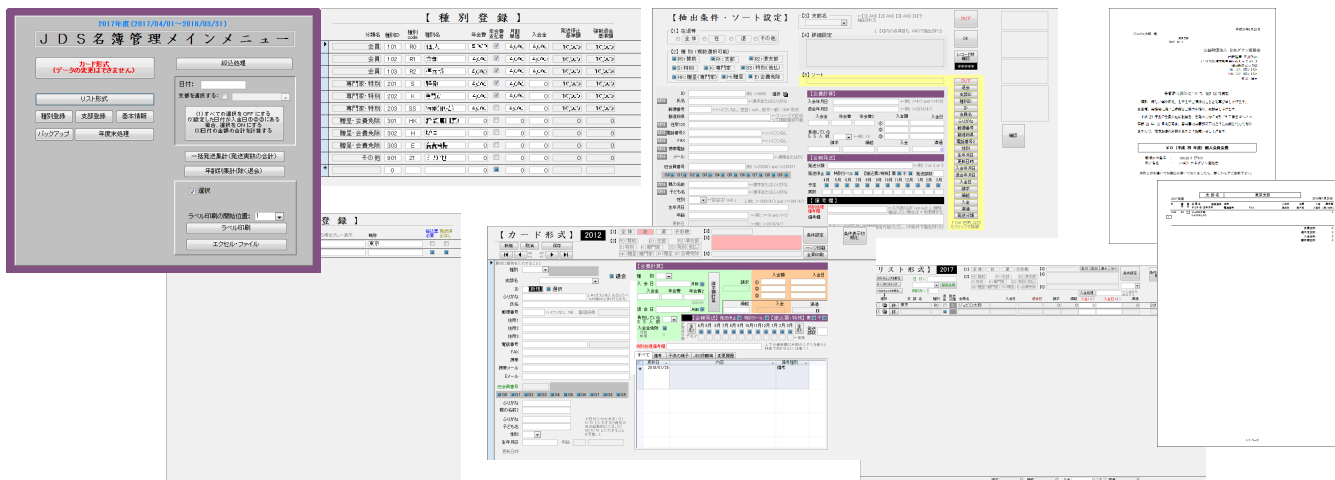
2017年度(2017/04/01～2018/03/31)

ＪＤＳ名簿管理メインメニュー

カード形式
(データの変更はできません)

絞込処理

リスト形式

日付:

種別登録

支部登録

基本情報

宣言を選択する:

バックアップ

年度末処理

(1)すべての選択をOFFにする
(2)設定した日付が入金日付の会員にある場合、選択をONにする
(3)日付の会費の合計を計算する

一括発送集計(発送実施の会計)

年額別集計(新入退会)

選択

ラベル印刷の開始位置:

ラベル印刷

エクセル・ファイル

【 種 別 登 録 】

| 分類名 | 種別ID | 種別code | 種別名 | 年会費 | 年会費対象 | 月額単価 | 入会金 | 発送料金基準額 | 種別割合基準額 |
|---|---|---|---|---|---|---|---|---|---|
| 会員 | 101 | R0 | | | | | 0 | 0 | |
| 会員 | 102 | R1 | | | | | 0 | 0 | |
| 会員 | 103 | R2 | | | | | 0 | 0 | |
| 専門家:特別 | 201 | S | | | | | 0 | 0 | |
| 専門家:特別 | 202 | K | | | | | 0 | 0 | |
| 専門家:特別 | 203 | SS | | | | | 0 | 0 | |
| 賛助・企業会員 | 301 | HK | | | | | 0 | 0 | |
| 賛助・企業会員 | 302 | H | | | | | 0 | 0 | |
| 賛助・企業会員 | 303 | E | | | | | 0 | 0 | |
| その他 | 901 | Z1 | | 0 | | | 0 | 0 | |

【抽出条件・ソート設定】

【カード形式】 2012

リスト形式 2017

登 録 】

東京

終了